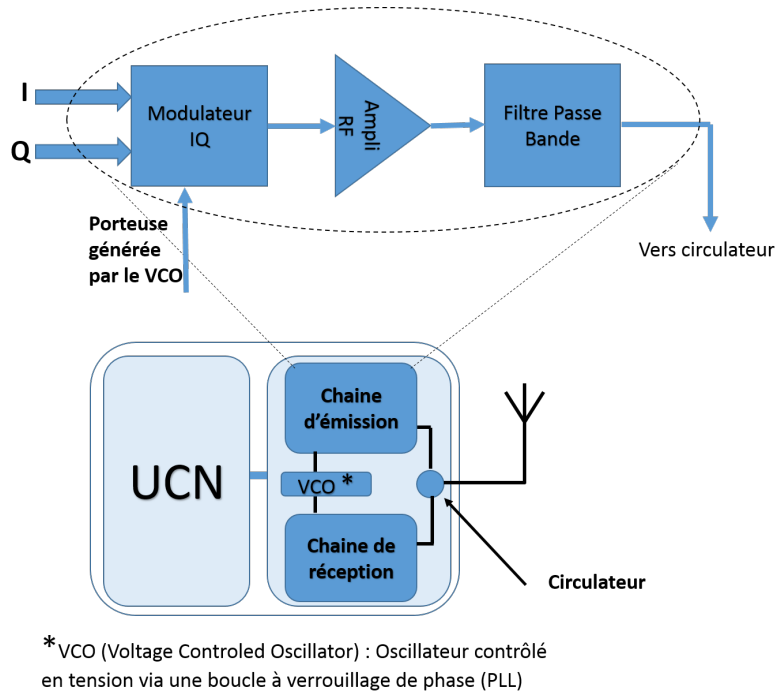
I

Q

Modulateur IQ

Ampli RF

Filtre Passe Bande

Porteuse générée par le VCO

Vers circulateur

UCN

Chaine d'émission

VCO *

Chaine de réception

Circulateur

*VCO (Voltage Controled Oscillator) : Oscillateur contrôlé en tension via une boucle à verrouillage de phase (PLL)